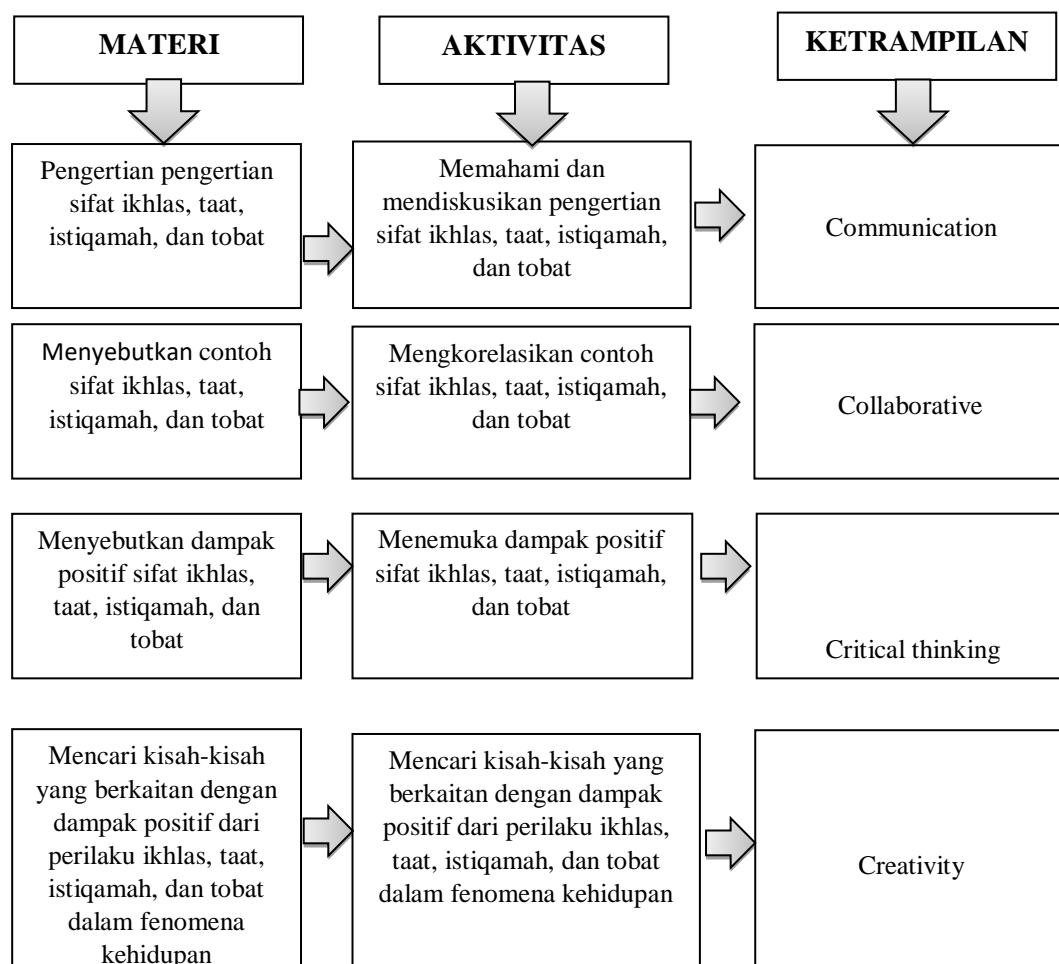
MATERI

AKTIVITAS

KETRAMPILAN

Pengertian pengertian sifat ikhlas, taat, istiqamah, dan tobat

Memahami dan mendiskusikan pengertian sifat ikhlas, taat, istiqamah, dan tobat

Communication

Menyebutkan contoh sifat ikhlas, taat, istiqamah, dan tobat

Mengkorelasikan contoh sifat ikhlas, taat, istiqamah, dan tobat

Collaborative

Menyebutkan dampak positif sifat ikhlas, taat, istiqamah, dan tobat

Menemuka dampak positif sifat ikhlas, taat, istiqamah, dan tobat

Critical thinking

Mencari kisah-kisah yang berkaitan dengan dampak positif dari perilaku ikhlas, taat, istiqamah, dan tobat dalam fenomena kehidupan

Mencari kisah-kisah yang berkaitan dengan dampak positif dari perilaku ikhlas, taat, istiqamah, dan tobat dalam fenomena kehidupan

Creativity